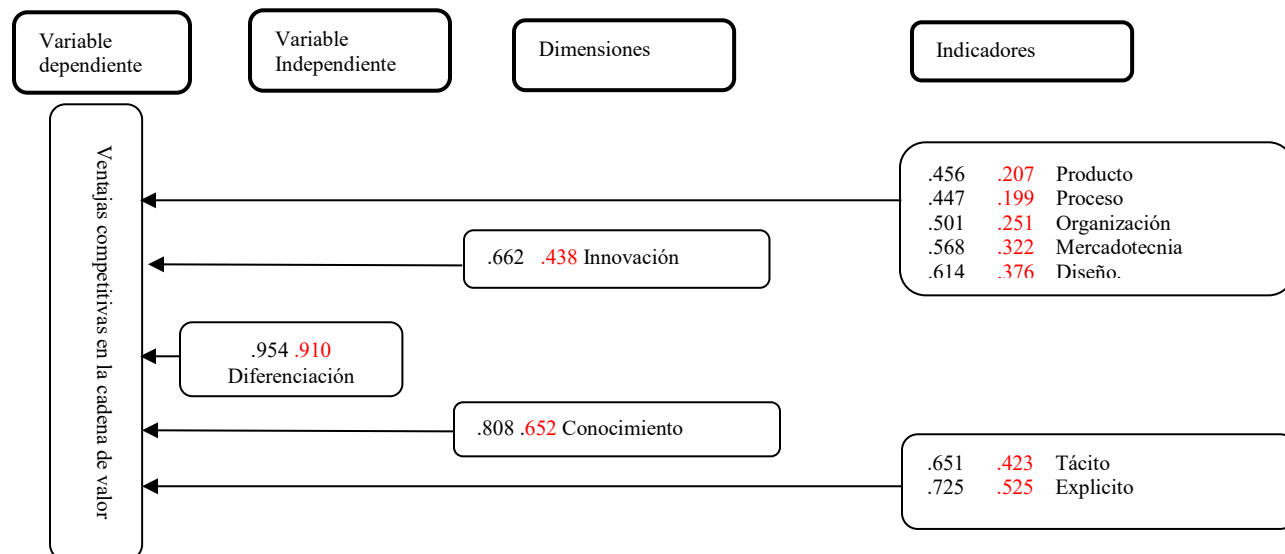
Variable dependiente

Variable Independiente

Dimensiones

Indicadores

Ventajas competitivas en la cadena de valor

| | | |
|---|---|---|
| .456 | .207 | Producto |
| .447 | .199 | Proceso |
| .501 | .251 | Organización |
| .568 | .322 | Mercadotecnia |
| .614 | .376 | Diseño. |

.662 .438 Innovación

.954 .910 Diferenciación

.808 .652 Conocimiento

| | | |
|---|---|---|
| .651 | .423 | Tácito |
| .725 | .525 | Explicito |